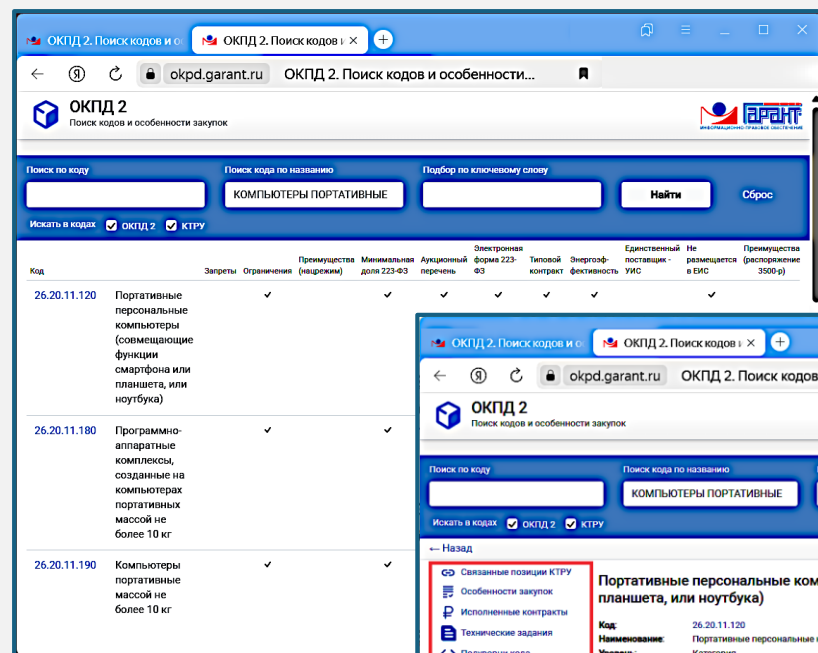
ОКПД 2. Поиск кодов и ос
ОКПД 2. Поиск кодов и
okpd.garant.ru ОКПД 2. Поиск кодов и особенности...

ОКПД 2
Поиск кодов и особенности закупок

ГАРАНТ
ИНФОРМАЦИОННО-ПРАВОВОЕ ОБЕСПЕЧЕНИЕ

Поиск по коду
Поиск кода по названию
КОМПЬЮТЕРЫ ПОРТАТИВНЫЕ
Подбор по ключевому слову
Найти
Сброс
Искать в кодах ОКПД 2 КТРУ

| Код | | Запреты | Ограничения | Преимущества (нацрежим) | Минимальная доля 223-ФЗ | Аукционный перечень | Электронная форма 223-ФЗ | Типовой контракт | Энергоэф-фективность | Единственный поставщик - УИС | Не размещается в ЕИС | Преимущества (распоряжение 3500-р) |
|---|---|---|---|---|---|---|---|---|---|---|---|---|
| 26.20.11.120 | Портативные персональные компьютеры (совмещающие функции смартфона или планшета, или ноутбука) | | ✔ | | ✔ | ✔ | ✔ | ✔ | ✔ | | ✔ | |
| 26.20.11.180 | Программно-аппаратные комплексы, созданные на компьютерах портативных массой не более 10 кг | | ✔ | | ✔ | | | | | | | |
| 26.20.11.190 | Компьютеры портативные массой не более 10 кг | | ✔ | | ✔ | | | | | | | |

ОКПД 2. Поиск кодов и ос
ОКПД 2. Поиск кодов и
okpd.garant.ru ОКПД 2. Поиск кодов

ОКПД 2
Поиск кодов и особенности закупок

Поиск по коду
Поиск кода по названию
КОМПЬЮТЕРЫ ПОРТАТИВНЫЕ
Искать в кодах ОКПД 2 КТРУ

← Назад
Связанные позиции КТРУ
Особенности закупок
Исполненные контракты
Технические задания
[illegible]

Портативные персональные ком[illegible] планшета, или ноутбука)

Код: 26.20.11.120
Наименование: Портативные персональные компь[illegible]
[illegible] Категория